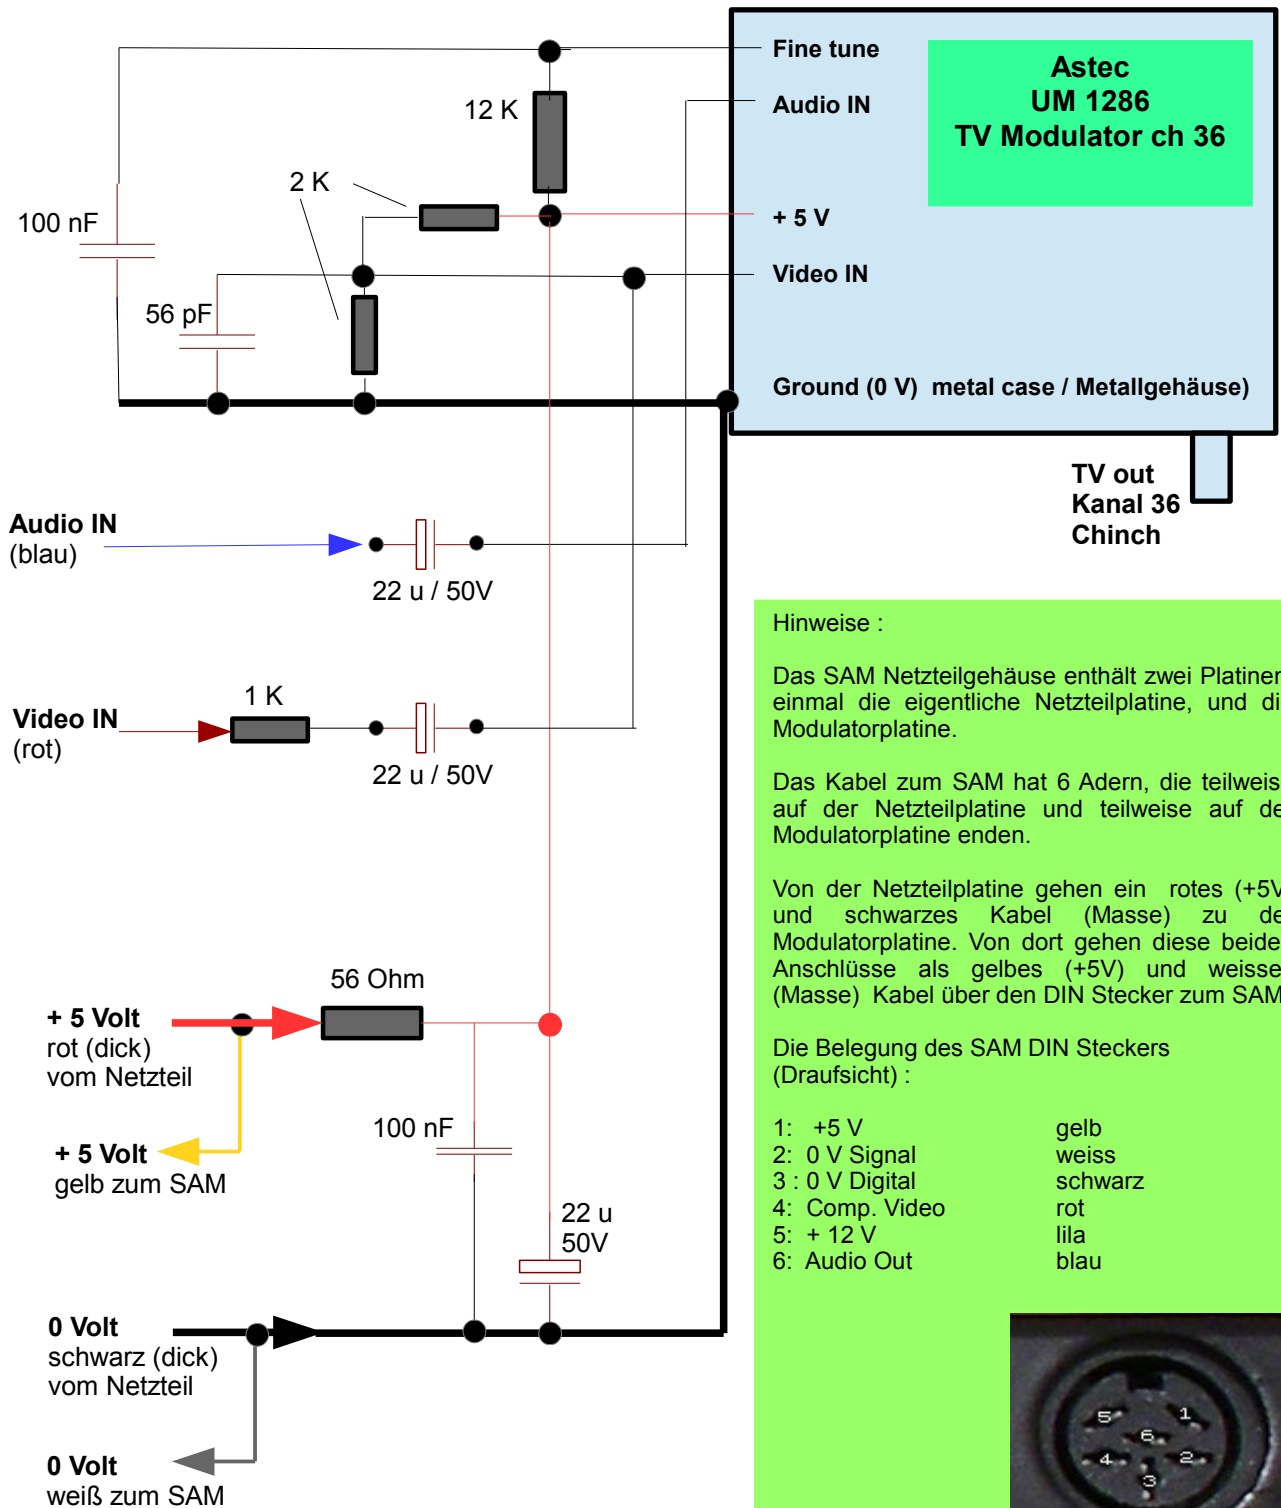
Fine tune
Audio IN
+ 5 V
Video IN
Ground (0 V) metal case / Metallgehäuse)

Astec
UM 1286
TV Modulator ch 36

12 K
2 K
100 nF
56 pF

TV out
Kanal 36
Chinch

Audio IN
(blau)
22 u / 50V

Video IN
(rot)
1 K
22 u / 50V

56 Ohm
+ 5 Volt
rot (dick)
vom Netzteil

+ 5 Volt
gelb zum SAM
100 nF
22 u
50V

0 Volt
schwarz (dick)
vom Netzteil

0 Volt
weiß zum SAM

Hinweise :

Das SAM Netzteilgehäuse enthält zwei Platinen einmal die eigentliche Netzteilplatine, und di Modulatorplatine.

Das Kabel zum SAM hat 6 Adern, die teilweis auf der Netzteilplatine und teilweise auf de Modulatorplatine enden.

Von der Netzteilplatine gehen ein rotes (+5V und schwarzes Kabel (Masse) zu de Modulatorplatine. Von dort gehen diese beide Anschlüsse als gelbes (+5V) und weisse (Masse) Kabel über den DIN Stecker zum SAM

Die Belegung des SAM DIN Steckers (Draufsicht) :

| 1: +5 V | gelb |
|---|---|
| 2: 0 V Signal | weiss |
| 3 : 0 V Digital | schwarz |
| 4: Comp. Video | rot |
| 5: + 12 V | lila |
| 6: Audio Out | blau |

5 1 6 4 2 3